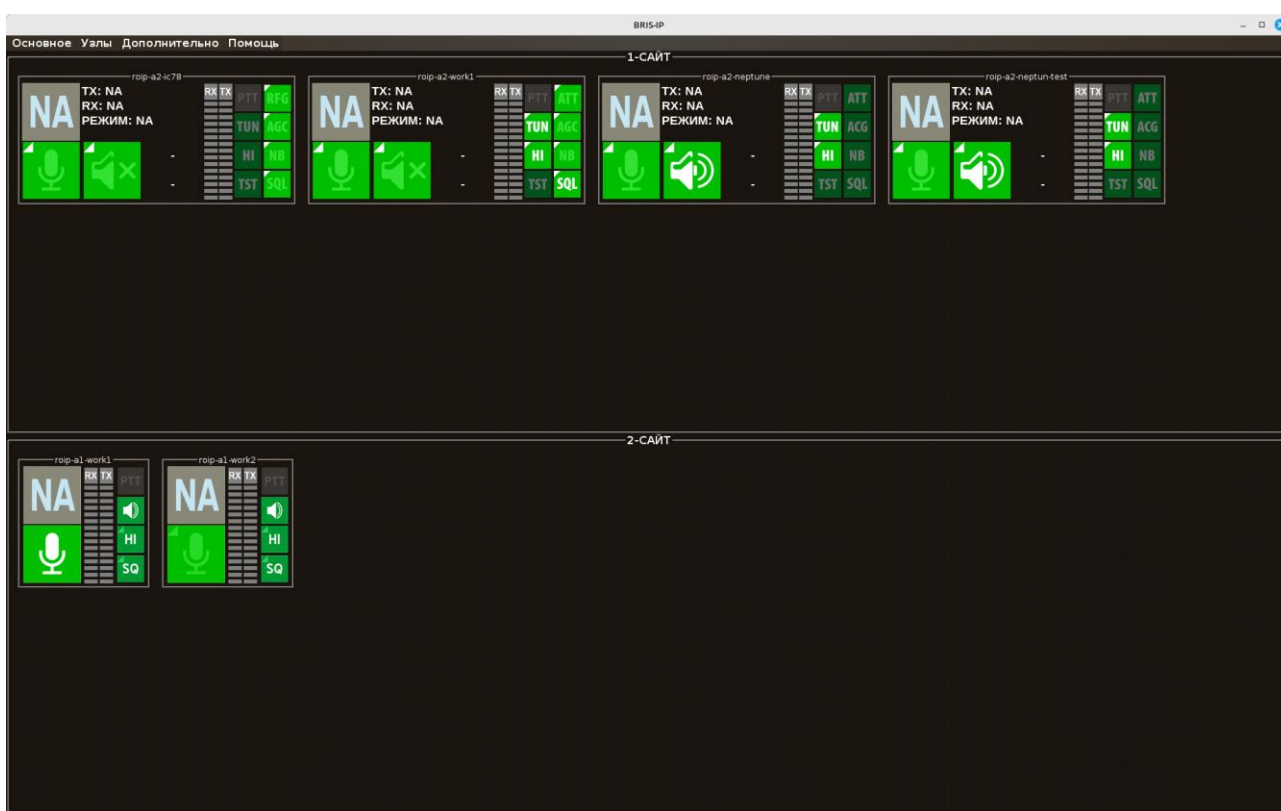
BRIS-IP

Основное Узлы Дополнительно Помощь

1-САЙТ

roip-a2-ic78
NA
TX: NA
RX: NA
РЕЖИМ: NA
-
-
RX TX
PTT RFG
TUN AGC
HI NB
TST SQL

roip-a2-work1
NA
TX: NA
RX: NA
РЕЖИМ: NA
-
-
RX TX
PTT ATT
TUN AGC
HI NB
TST SQL

roip-a2-neptune
NA
TX: NA
RX: NA
РЕЖИМ: NA
-
-
RX TX
PTT ATT
TUN ACG
HI NB
TST SQL

roip-a2-neptun-test
NA
TX: NA
RX: NA
РЕЖИМ: NA
-
-
RX TX
PTT ATT
TUN ACG
HI NB
TST SQL

2-САЙТ

roip-a1-work1
NA
RX TX
PTT
HI
SQ

roip-a1-work2
NA
RX TX
PTT
HI
SQ